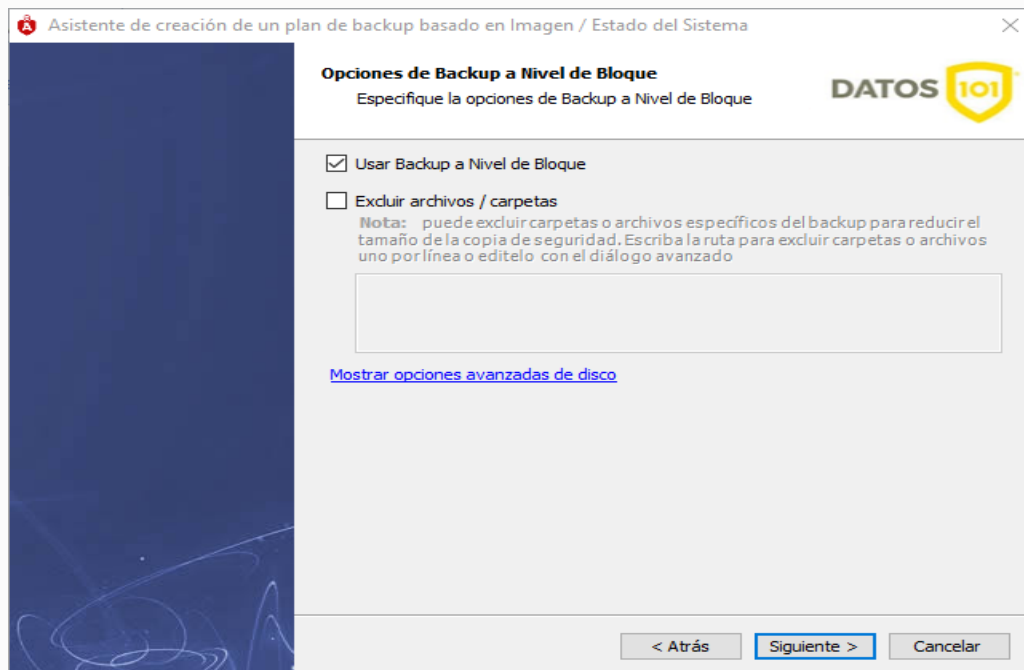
Asistente de creación de un plan de backup basado en Imagen / Estado del Sistema

Opciones de Backup a Nivel de Bloque
Especifique la opciones de Backup a Nivel de Bloque

DATOS 101

Usar Backup a Nivel de Bloque

Excluir archivos / carpetas

Nota: puede excluir carpetas o archivos específicos del backup para reducir el tamaño de la copia de seguridad. Escriba la ruta para excluir carpetas o archivos uno por línea o editelo con el diálogo avanzado

Mostrar opciones avanzadas de disco

< Atrás | Siguiente > | Cancelar